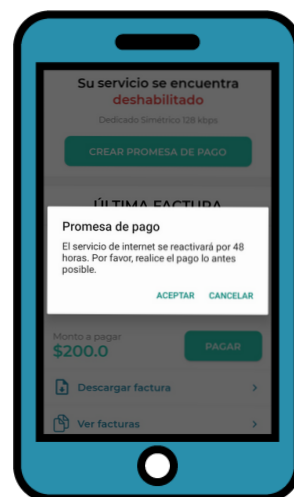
Su servicio se encuentra deshabilitado

Dedicado Simétrico 128 kbps

CREAR PROMESA DE PAGO

ÚLTIMA FACTURA

Promesa de pago

El servicio de internet se reactivará por 48 horas. Por favor, realice el pago lo antes posible.

ACEPTAR CANCELAR

Monto a pagar

$200.0

PAGAR

Descargar factura

Ver facturas